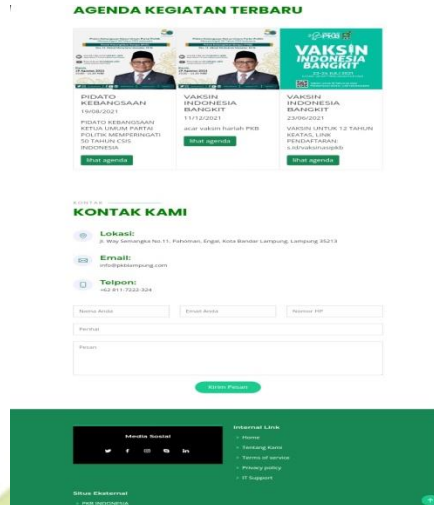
AGENDA KEGIATAN TERBARU

VAKSIN INDONESIA BANGKIT

PIDATO KEBANGSAAN
19/08/2021
PIDATO KEBANGSAAN KETUA UMUM PARTAI POLITIK MEMPERINGATI 50 TAHUN CSIS INDONESIA
lihat agenda

VAKSIN INDONESIA BANGKIT
11/12/2021
acar vaksin harlah PKB
lihat agenda

VAKSIN INDONESIA BANGKIT
23/06/2021
VAKSIN UNTUK 12 TAHUN KEATAS, LINK PENDAFTARAN: s.id/vaksinasipkb
lihat agenda

KONTAK
KONTAK KAMI

Lokasi:
Jl. Way Semangka No 11, Pahoman, Engal, Kota Bandar Lampung, Lampung 35213

Email:
info@pkblampung.com

Telpon:
+62 811-7222-324

Nama Anda
Email Anda
Nomor HP
Perihal
Pesan

Kirim Pesan

Media Sosial

Internal Link
Home
Tentang Kami
Terms of service
Privacy policy
IT Support

Situs Eksternal
PKB INDONESIA